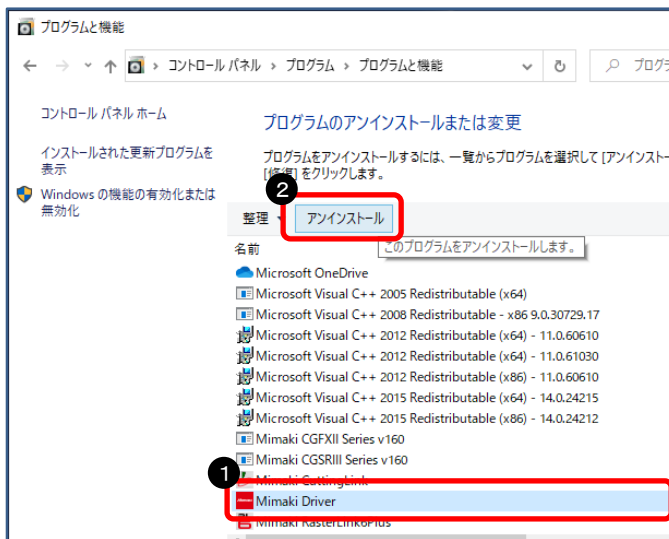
プログラムと機能

コントロール パネル › プログラム › プログラムと機能

プログラム

コントロール パネル ホーム

インストールされた更新プログラムを表示

Windows の機能の有効化または無効化

プログラムのアンインストールまたは変更

プログラムをアンインストールするには、一覧からプログラムを選択して [アンインストー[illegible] [修復] をクリックします。

2

整理 ▾ アンインストール

このプログラムをアンインストールします。

名前

Microsoft OneDrive

Microsoft Visual C++ 2005 Redistributable (x64)

Microsoft Visual C++ 2008 Redistributable - x86 9.0.30729.17

Microsoft Visual C++ 2012 Redistributable (x64) - 11.0.60610

Microsoft Visual C++ 2012 Redistributable (x64) - 11.0.61030

Microsoft Visual C++ 2012 Redistributable (x86) - 11.0.60610

Microsoft Visual C++ 2015 Redistributable (x64) - 14.0.24215

Microsoft Visual C++ 2015 Redistributable (x86) - 14.0.24212

Mimaki CGFXII Series v160

Mimaki CGSRIII Series v160

1

Mimaki CuttingLink

Mimaki Driver

Mimaki RasterLinkPlus